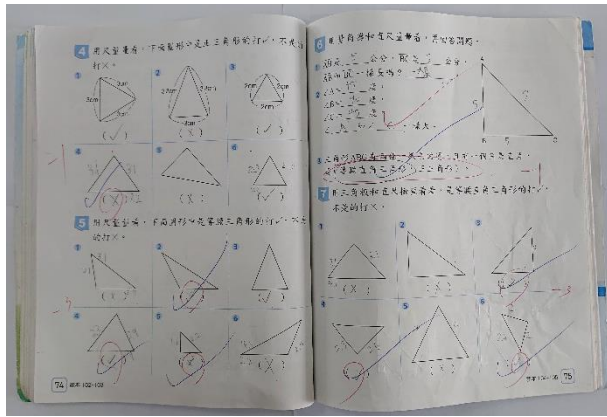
4 用尺量量看，下面圖形中是正三角形的打✓，不是的打✕。

① 3cm 3cm 3cm (✓)
② (✕)
③ 3cm 3cm 3cm (✓)
④ (✕)
⑤ (✕)
⑥ (✕)

5 用尺量量看，下面圖形中是等腰三角形的打✓，不是的打✕。

① (✓)
② (✓)
③ (✓)
④ (✓)
⑤ (✓)
⑥ (✕)

74 課本 102~103

6 用直角尺和尺量量看，再回答問題。

① 邊ab是___公分，邊ac是___公分，邊ab和邊ac一樣長嗎？___
② 角b是___角，角c是___角。
③ 這個三角形是___三角形。

3 三角形abc為等腰三角形，也是直角三角形，所以是___三角形。

7 用三角板和直尺檢查看看，是等腰直角三角形的打✓，不是的打✕。

① (✕)
② (✕)
③ (✓)
④ (✕)
⑤ (✕)
⑥ (✓)

課本 104~105 75